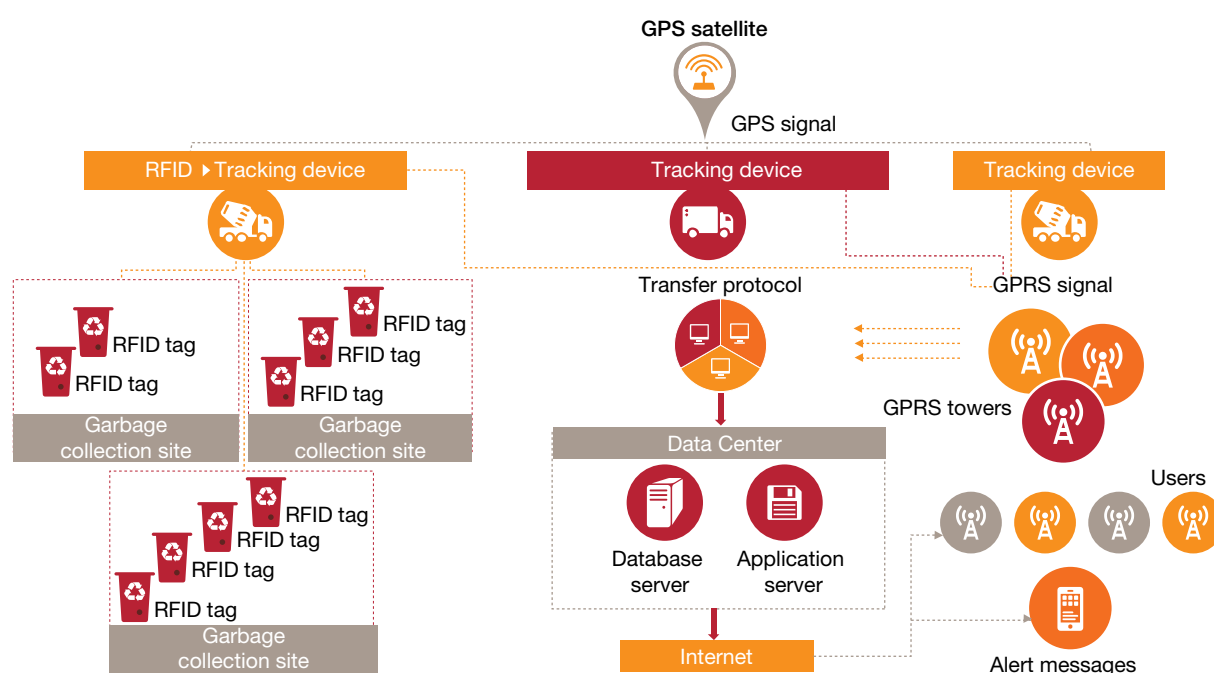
GPS satellite

GPS signal

RFID ▸ Tracking device

Tracking device

Tracking device

Transfer protocol

GPRS signal

RFID tag
RFID tag

RFID tag
RFID tag
RFID tag

Garbage collection site

Garbage collection site

GPRS towers

Data Center

Database server

Application server

Users

RFID tag
RFID tag
RFID tag
RFID tag

Garbage collection site

Internet

Alert messages